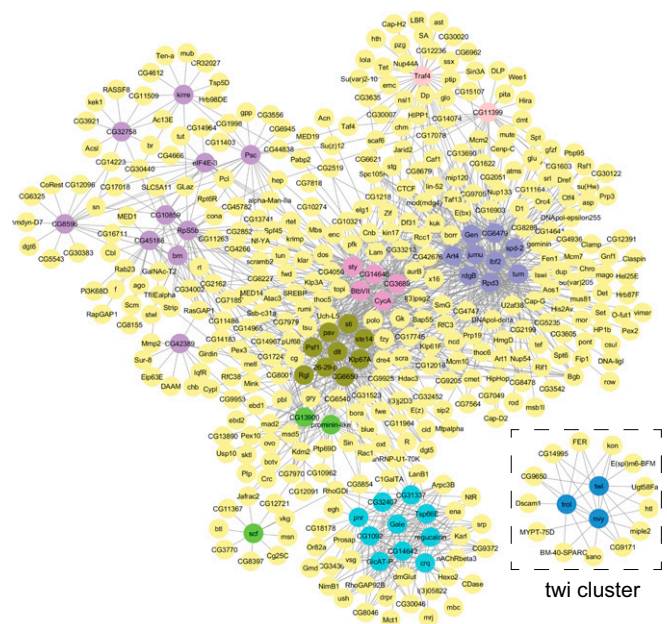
Ten-a
mub
CG4612
CR32027
RASSF8
Tsp5D
kek1
CG11509
kirre
Hrb98DE
Ac13E
CG3921
CG32758
tut
CG14964
CG1998
Acsl
CG4666
eIF4E-3
Pac
CG14223
CG30440
CG11403
CG44838
CG17018
RpIII
Pcl
CoRest
CG12096
SLC5A11
GLaz
sn
CG10859
CG45782
CG8596
CG16711
MED1
CG45186
RpS5b
CG11263
CG13741
mdyn-D7
Cbl
bm
CG2852
Nf-YA
dgt6
CG5543
CG30383
Rab23
GalNAc-T2
PI3K68D
f
ago
Tfl
Strip
CG34002
RapGAP1
CG8155
shel
RasGAP1
Mmp2
CG42389
Sur-8
Girdin
Eip63E
DAAM
chb
Cyp1
CG9953
CG13890
Usp10
Pex10
Plp
Jafrac2
CG11367
CG12721
btl
scf
vkg
CG3770
Cg25C
CG8397
Traf4
CG11399
CG13890
prominin-like
twi cluster
FER
kon
CG14995
E(spl)m6-BFM
CG9650
Ugt58Fa
Dscam1
twi
htl
MYPT-75D
miple2
BM-40-SPARC
sano
CG9171